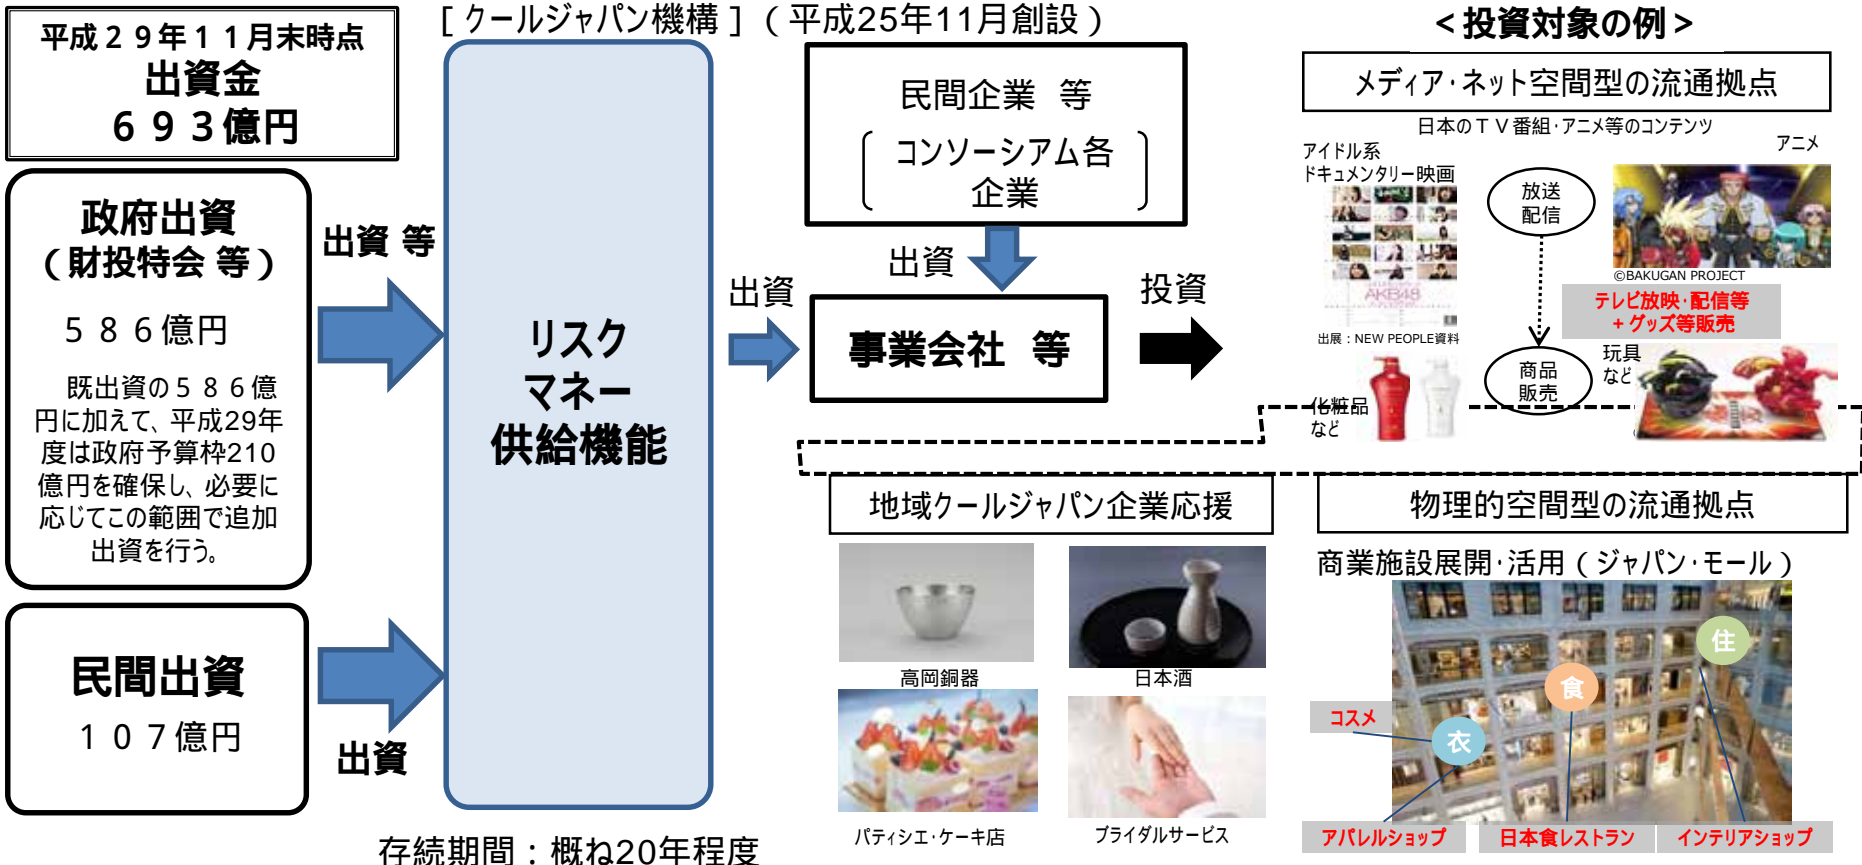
平成２９年１１月末時点
出資金
６９３億円

政府出資
（財投特会 等）

５８６億円

既出資の５８６億円に加えて、平成29年度は政府予算枠210億円を確保し、必要に応じてこの範囲で追加出資を行う。

民間出資
１０７億円

出資 等

出資

［クールジャパン機構］（平成25年11月創設）

リスクマネー供給機能

存続期間：概ね20年程度

民間企業 等
（コンソーシアム各企業）

出資

出資

事業会社 等

投資

＜投資対象の例＞

メディア･ネット空間型の流通拠点

日本のＴＶ番組･アニメ等のコンテンツ

アイドル系ドキュメンタリー映画

AKB48

出展：NEW PEOPLE資料

放送配信

アニメ

©BAKUGAN PROJECT

テレビ放映･配信等＋グッズ等販売

商品販売

玩具など

化粧品など

地域クールジャパン企業応援

高岡銅器

日本酒

パティシエ･ケーキ店

ブライダルサービス

物理的空間型の流通拠点

商業施設展開･活用（ジャパン･モール）

住

食

衣

コスメ

アパレルショップ

日本食レストラン

インテリアショップ